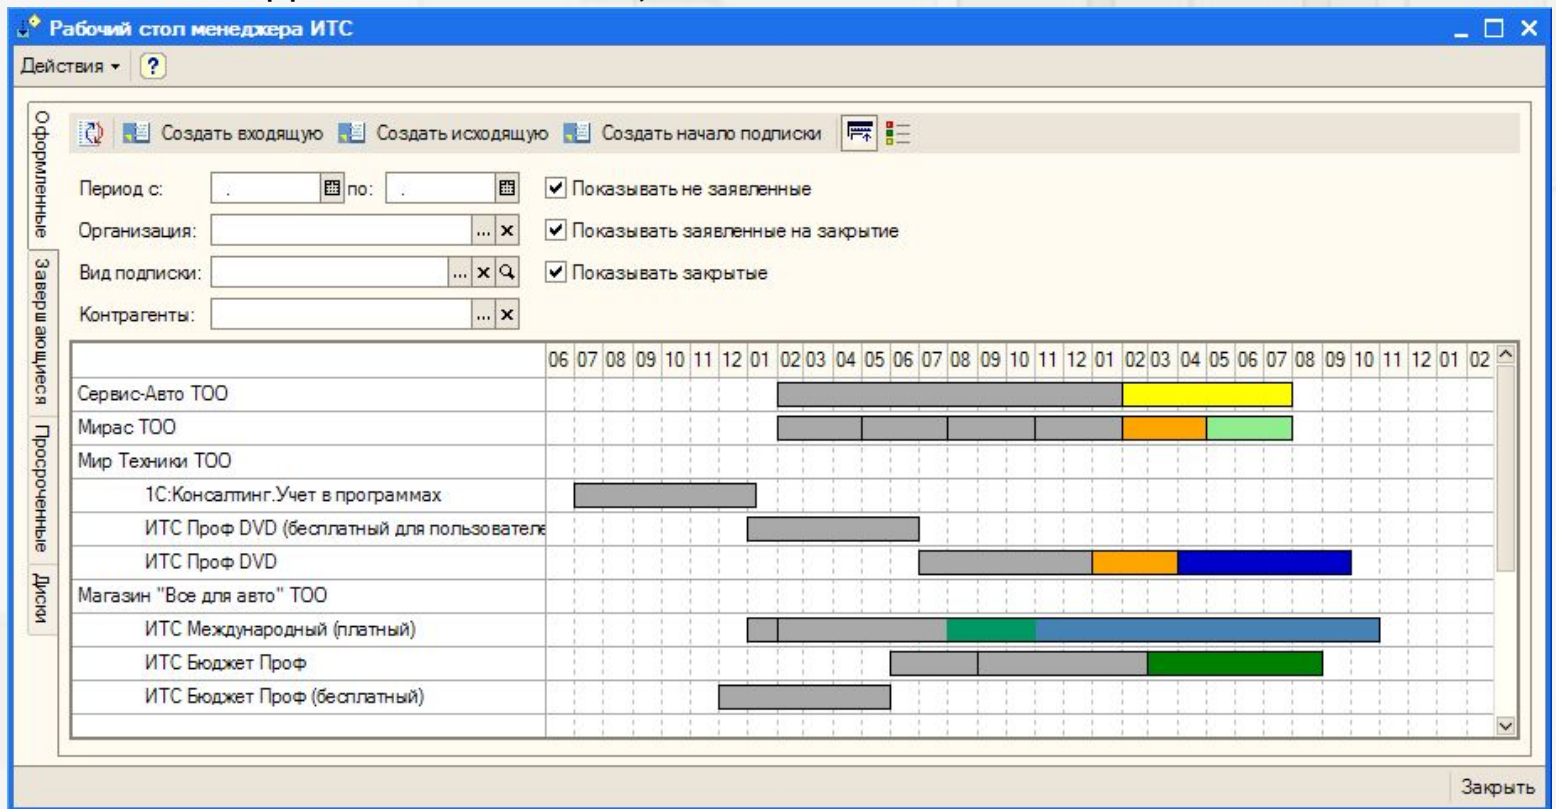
Рабочий стол менеджера ИТС

Действия ▾ ?

Оформленные
Завершающиеся
Просроченные
Диски

Создать входящую Создать исходящую Создать начало подписки

Период с: . по: .
Организация:
Вид подписки:
Контрагенты:

Показывать не заявленные
Показывать заявленные на закрытие
Показывать закрытые

06 07 08 09 10 11 12 01 02 03 04 05 06 07 08 09 10 11 12 01 02 03 04 05 06 07 08 09 10 11 12 01 02

Сервис-Авто ТОО
Мирас ТОО
Мир Техники ТОО
1С:Консалтинг.Учет в программах
ИТС Проф DVD (бесплатный для пользователе
ИТС Проф DVD
Магазин "Все для авто" ТОО
ИТС Международный (платный)
ИТС Бюджет Проф
ИТС Бюджет Проф (бесплатный)

Закрыть